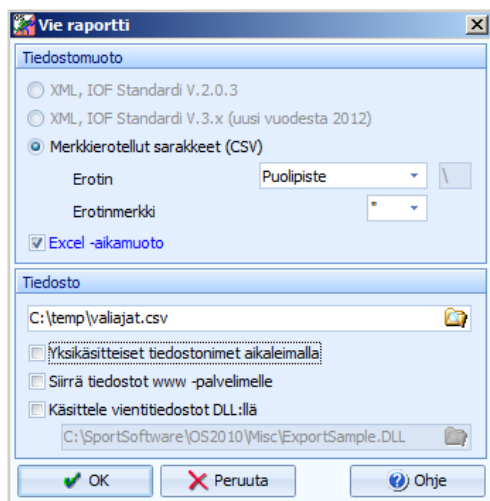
Vie raportti

Tiedostomuoto

XML, IOF Standardi V.2.0.3

XML, IOF Standardi V.3.x (uusi vuodesta 2012)

Merkkierotellut sarakkeet (CSV)

Erotin

Puolipiste

\

Erotinmerkki

"

Excel -aikamuoto

Tiedosto

C:\temp\valiajat.csv

Yksikäsitteiset tiedostonimet aikaleimalla

Siirrä tiedostot www -palvelimelle

Käsittele vientitiedostot DLL:llä

C:\SportSoftware\OS2010\Misc\ExportSample.DLL

OK

Peruuta

Ohje